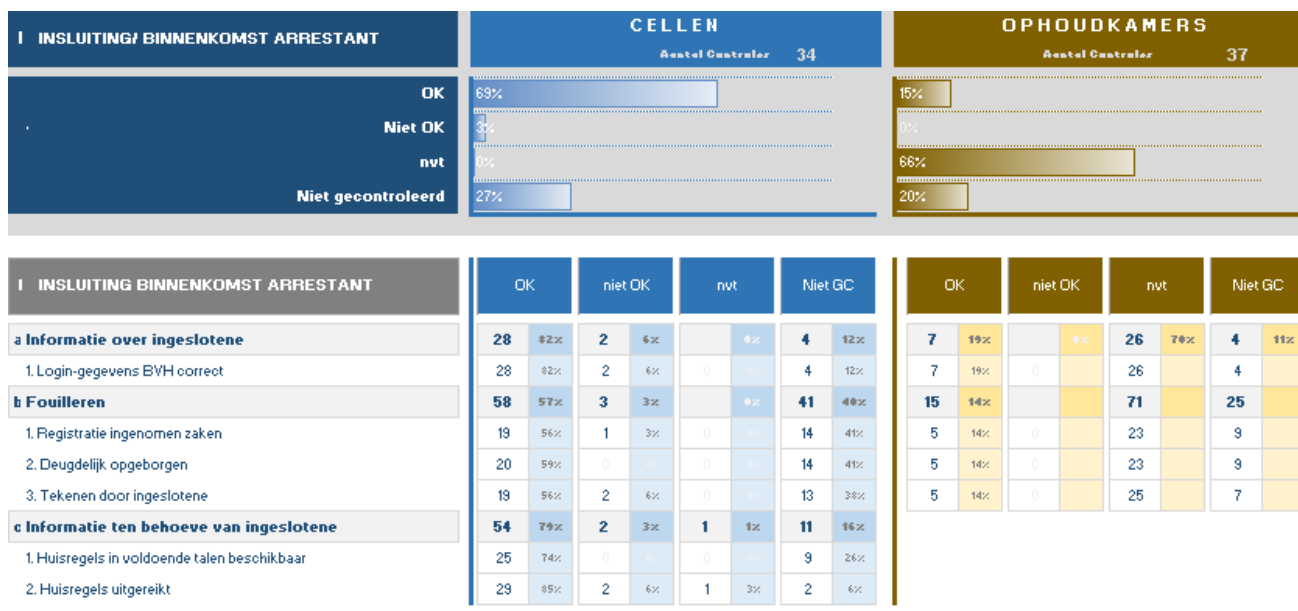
I INSLUITING/ BINNENKOMST ARRESTANT

CELLEN
Aantal Controles 34

OPHOUDKAMERS
Aantal Controles 37

OK 69% 15%
Niet OK 3% 0%
nvt 0% 66%
Niet gecontroleerd 27% 20%

| I INSLUITING BINNENKOMST ARRESTANT | OK | | niet OK | | nvt | | Niet GC | | OK | | niet OK | | nvt | | Niet GC | |
|---|---|---|---|---|---|---|---|---|---|---|---|---|---|---|---|---|
| a Informatie over ingeslotene | 28 | 82% | 2 | 6% | | 0% | 4 | 12% | 7 | 19% | | 0% | 26 | 70% | 4 | 11% |
| 1. Login-gegevens BVH correct | 28 | 82% | 2 | 6% | 0 | 0% | 4 | 12% | 7 | 19% | 0 | | 26 | | 4 | |
| b Fouilleren | 58 | 57% | 3 | 3% | | 0% | 41 | 40% | 15 | 14% | | | 71 | | 25 | |
| 1. Registratie ingenomen zaken | 19 | 56% | 1 | 3% | 0 | 0% | 14 | 41% | 5 | 14% | 0 | | 23 | | 9 | |
| 2. Deugdelijk opgeborgen | 20 | 59% | 0 | 0% | 0 | 0% | 14 | 41% | 5 | 14% | 0 | | 23 | | 9 | |
| 3. Tekenen door ingeslotene | 19 | 56% | 2 | 6% | 0 | 0% | 13 | 38% | 5 | 14% | 0 | | 25 | | 7 | |
| c Informatie ten behoeve van ingeslotene | 54 | 79% | 2 | 3% | 1 | 1% | 11 | 16% | | | | | | | | |
| 1. Huisregels in voldoende talen beschikbaar | 25 | 74% | 0 | 0% | 0 | 0% | 9 | 26% | | | | | | | | |
| 2. Huisregels uitgereikt | 29 | 85% | 2 | 6% | 1 | 3% | 2 | 6% | | | | | | | | |